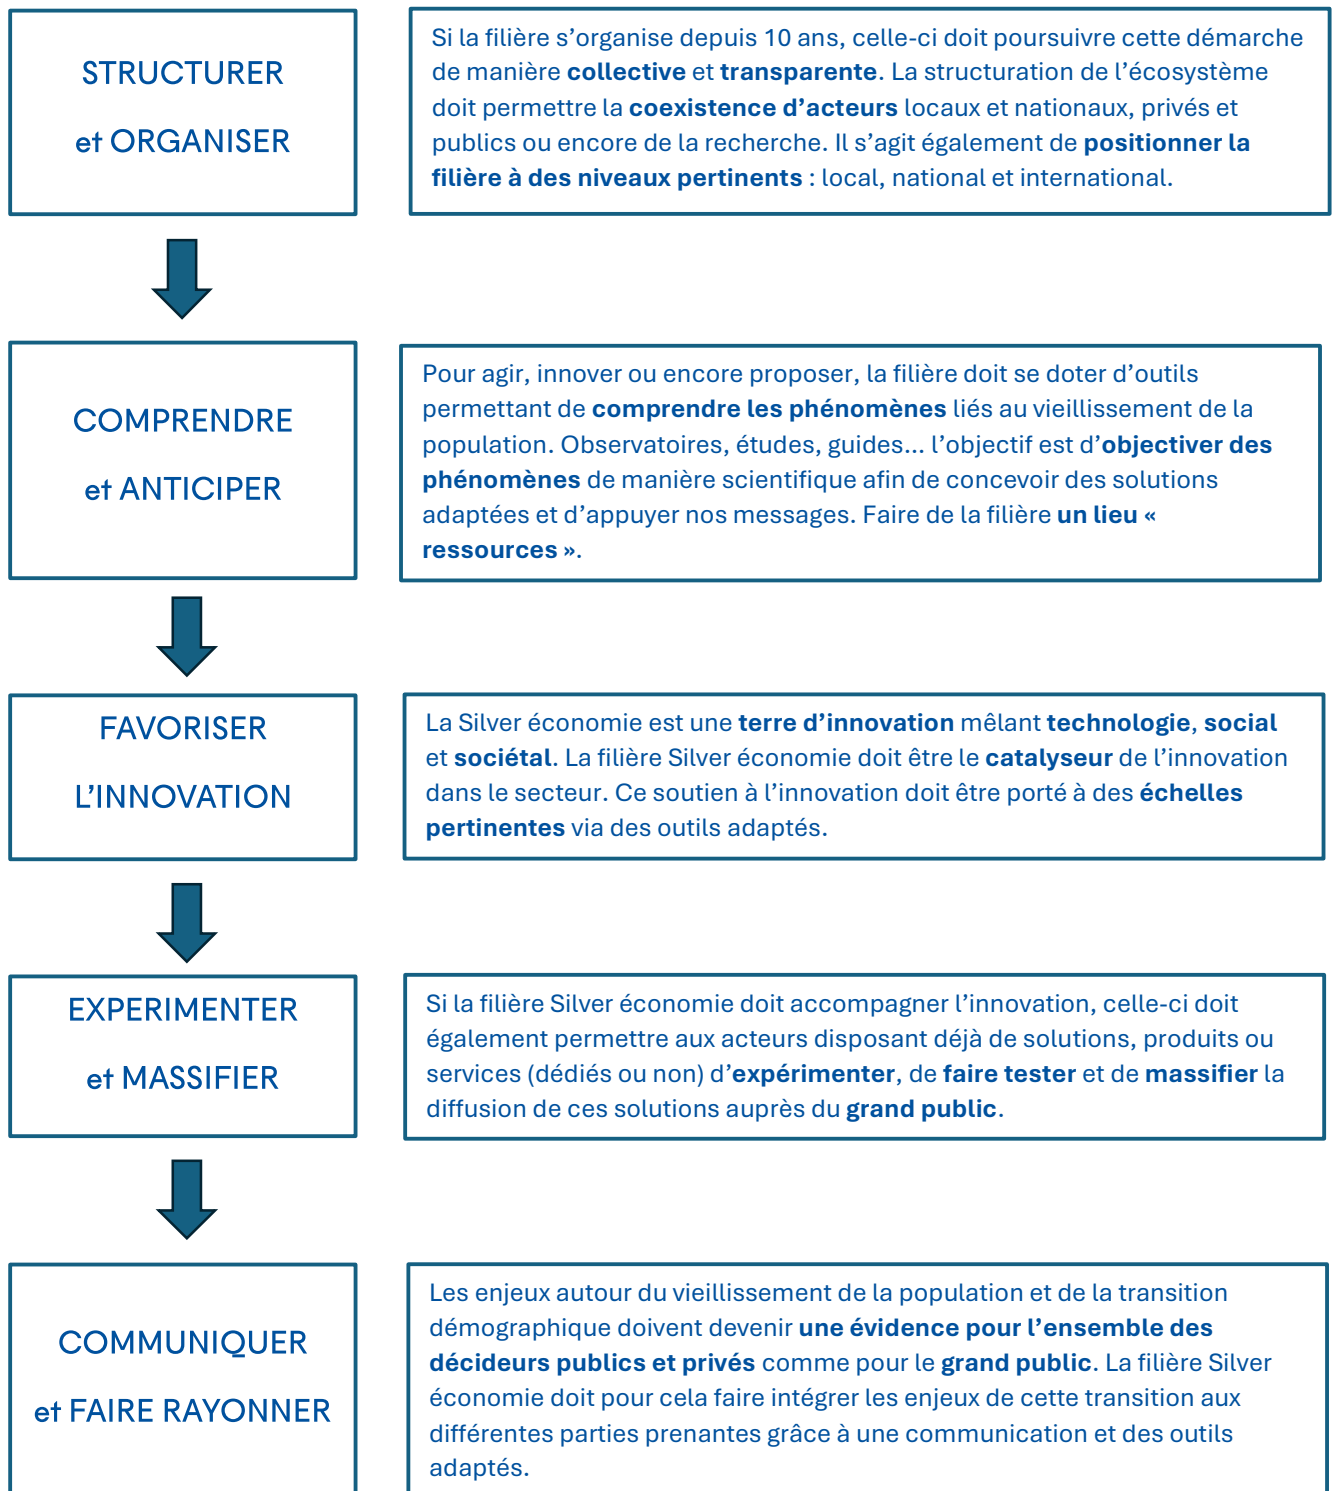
STRUCTURER
et ORGANISER

Si la filière s'organise depuis 10 ans, celle-ci doit poursuivre cette démarche de manière collective et transparente. La structuration de l'écosystème doit permettre la coexistence d'acteurs locaux et nationaux, privés et publics ou encore de la recherche. Il s'agit également de positionner la filière à des niveaux pertinents : local, national et international.

COMPRENDRE
et ANTICIPER

Pour agir, innover ou encore proposer, la filière doit se doter d'outils permettant de comprendre les phénomènes liés au vieillissement de la population. Observatoires, études, guides… l'objectif est d'objectiver des phénomènes de manière scientifique afin de concevoir des solutions adaptées et d'appuyer nos messages. Faire de la filière un lieu « ressources ».

FAVORISER
L'INNOVATION

La Silver économie est une terre d'innovation mêlant technologie, social et sociétal. La filière Silver économie doit être le catalyseur de l'innovation dans le secteur. Ce soutien à l'innovation doit être porté à des échelles pertinentes via des outils adaptés.

EXPERIMENTER
et MASSIFIER

Si la filière Silver économie doit accompagner l'innovation, celle-ci doit également permettre aux acteurs disposant déjà de solutions, produits ou services (dédiés ou non) d'expérimenter, de faire tester et de massifier la diffusion de ces solutions auprès du grand public.

COMMUNIQUER
et FAIRE RAYONNER

Les enjeux autour du vieillissement de la population et de la transition démographique doivent devenir une évidence pour l'ensemble des décideurs publics et privés comme pour le grand public. La filière Silver économie doit pour cela faire intégrer les enjeux de cette transition aux différentes parties prenantes grâce à une communication et des outils adaptés.